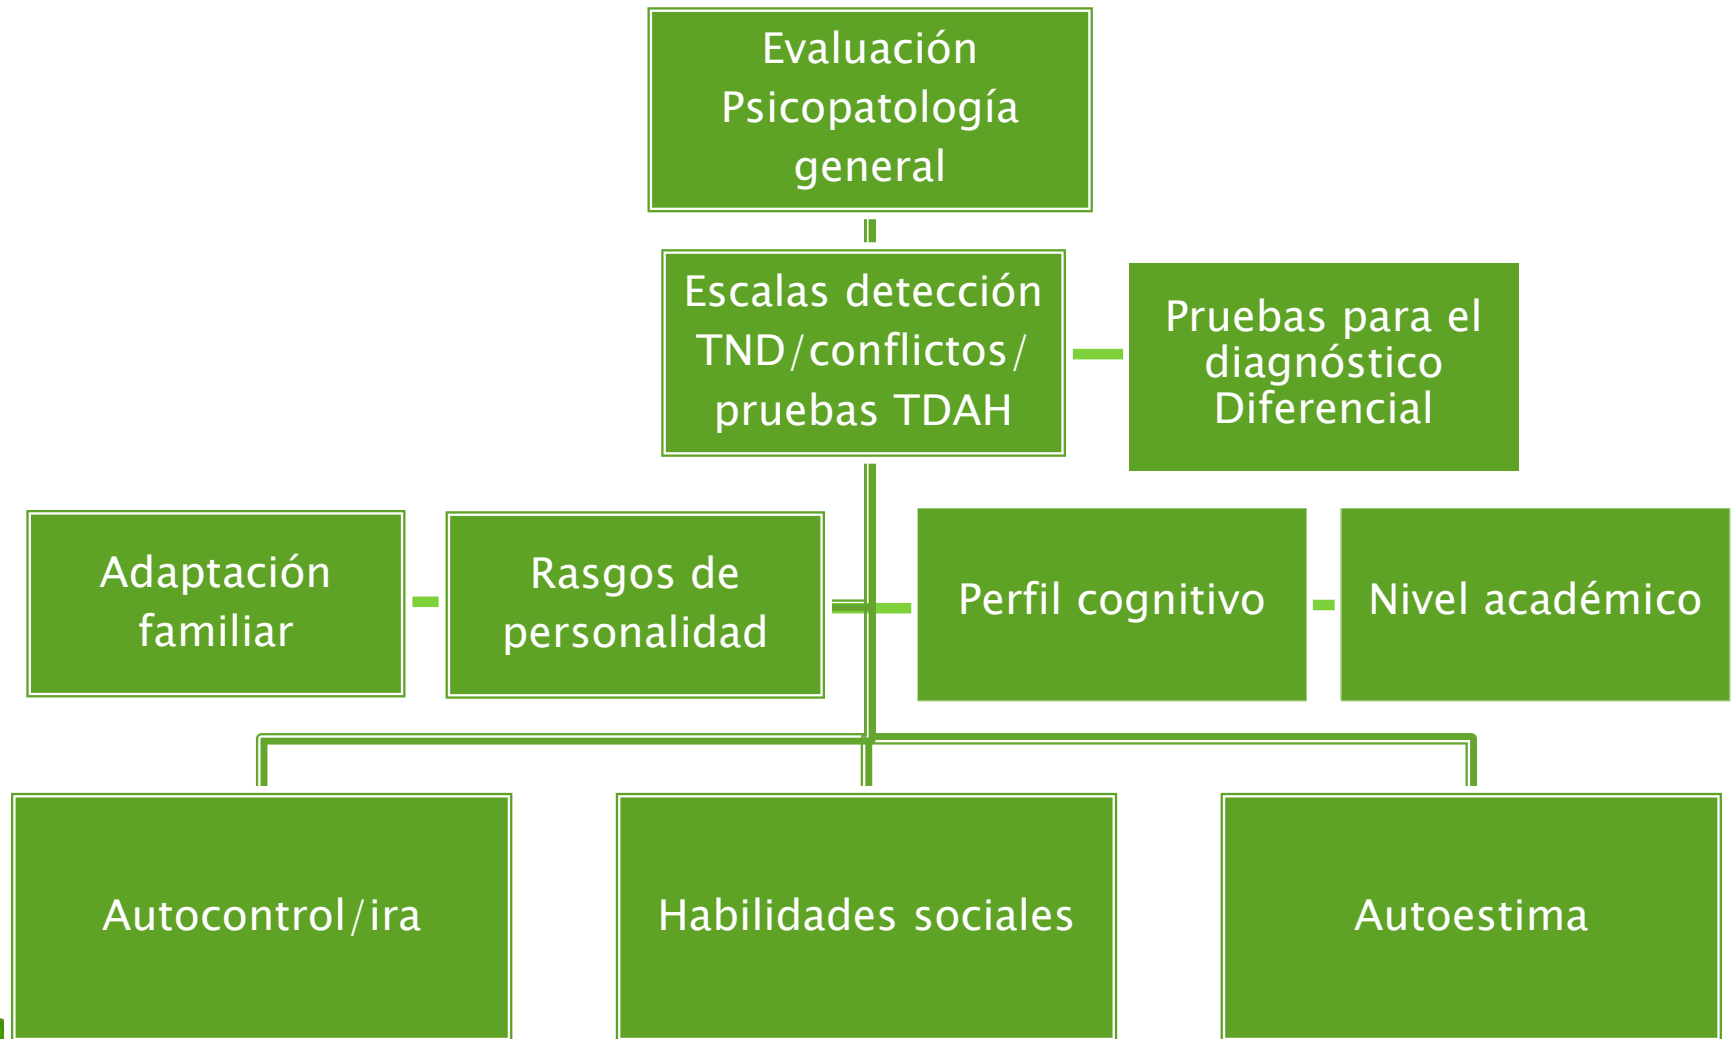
Evaluación Psicopatología general

Escalas detección TND/conflictos/ pruebas TDAH

Pruebas para el diagnóstico Diferencial

Adaptación familiar

Rasgos de personalidad

Perfil cognitivo

Nivel académico

Autocontrol/ira

Habilidades sociales

Autoestima